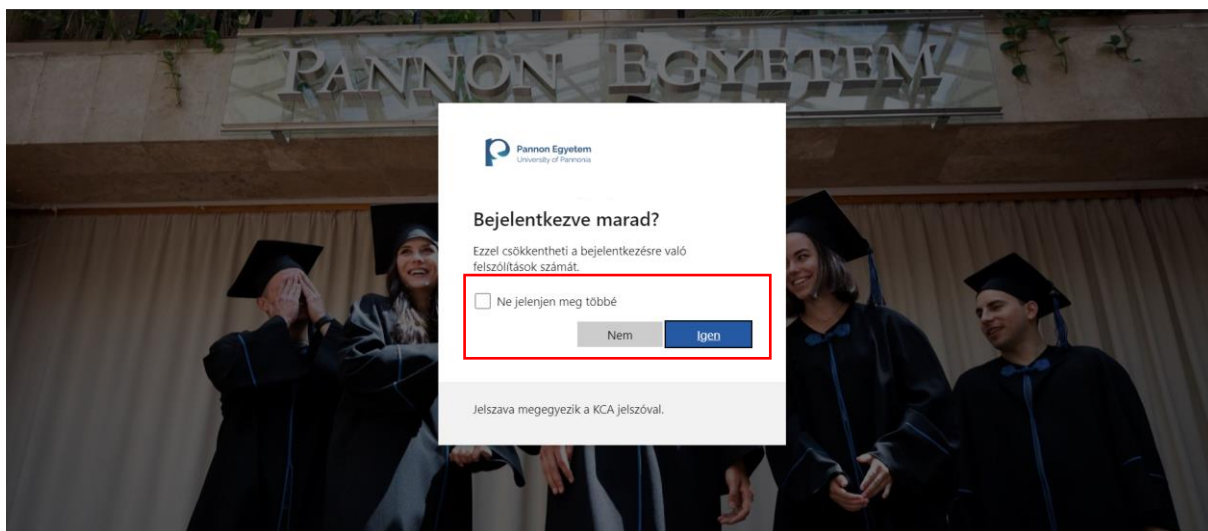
PANNON EGYETEM

Pannon Egyetem
University of Pannonia

Bejelentkezve marad?

Ezzel csökkentheti a bejelentkezésre való felszólítások számát.

Ne jelenjen meg többé

Nem

Igen

Jelszava megegyezik a KCA jelszóval.